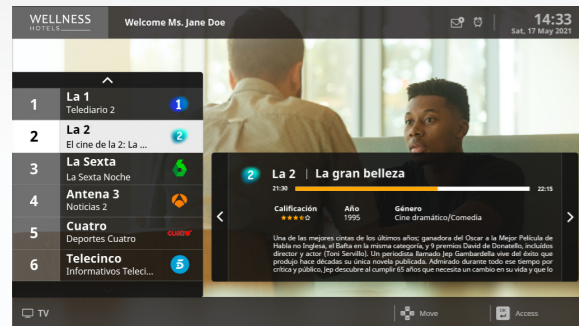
WELLNESS
HOTELS

Welcome Ms. Jane Doe

14:33
Sat, 17 May 2021

1 La 1
Telediario 2

2 La 2
El cine de la 2: La ...

3 La Sexta
La Sexta Noche

4 Antena 3
Noticias 2

5 Cuatro
Deportes Cuatro

6 Telecinco
Informativos Teleci...

2 La 2 | La gran belleza

21:30
22:15

Calificación
★★★★☆

Año
1995

Género
Cine dramático/Comedia

Una de las mejores cintas de los últimos años; ganadora del Oscar a la Mejor Película de Habla no Inglesa, el Bafta en la misma categoría, y 9 premios David de Donatello, incluidos director y actor (Toni Servillo). Un periodista llamado Jep Gambardella vive del éxito que produjo hace décadas su única novela publicada. Admirado durante todo ese tiempo por crítica y público, Jep descubre al cumplir 65 años que necesita un cambio en su vida y que lo

TV

Move

Access